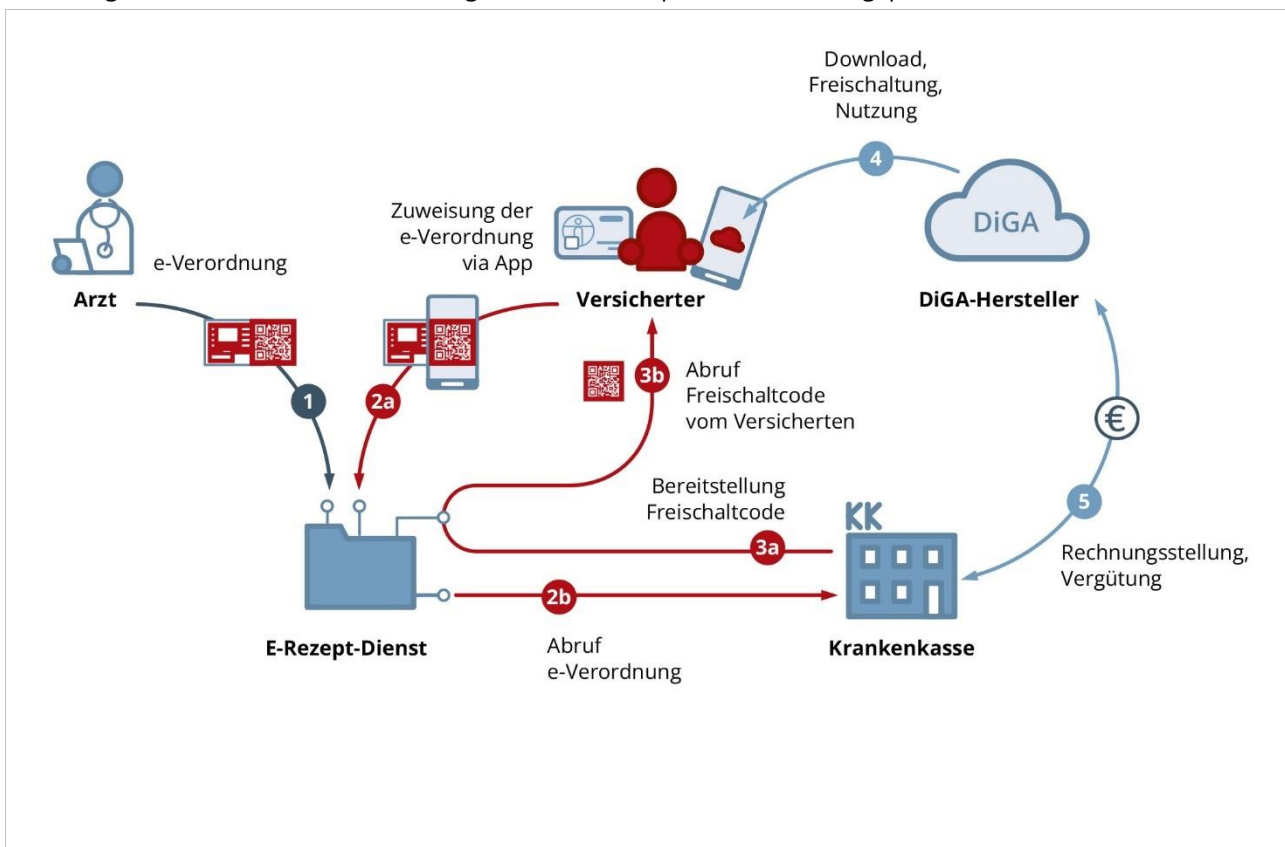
Download, Freischaltung, Nutzung

4

DiGA

Zuweisung der e-Verordnung via App

e-Verordnung

Arzt

Versicherter

DiGA-Hersteller

1

2a

3b

Abruf Freischaltcode vom Versicherten

€

Bereitstellung Freischaltcode

KK

3a

5

Rechnungsstellung, Vergütung

2b

E-Rezept-Dienst

Abruf e-Verordnung

Krankenkasse